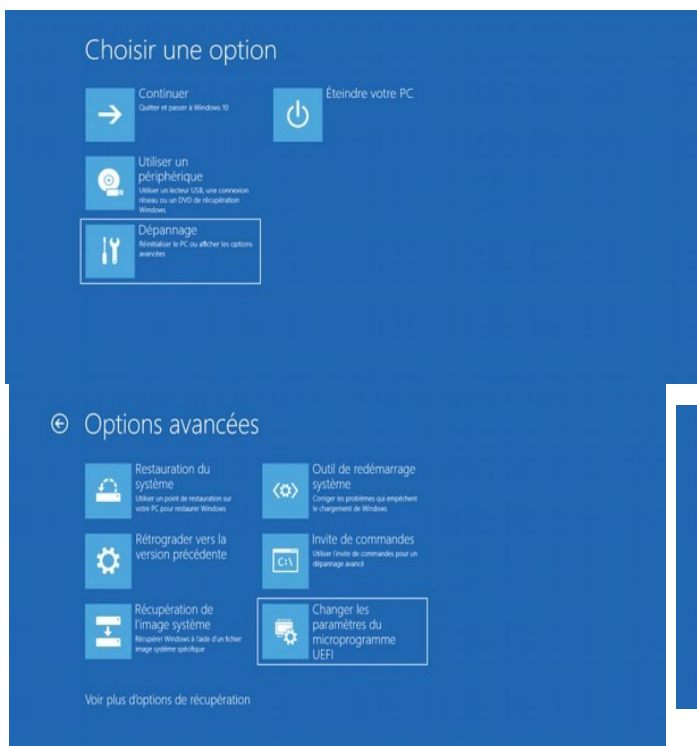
Choisir une option

Continuer
Quitter et passer à Windows 10

Éteindre votre PC

Utiliser un périphérique
Utiliser un lecteur USB, une connexion réseau ou un DVD de récupération Windows

Dépannage
Réinitialiser le PC ou afficher les options avancées

Options avancées

Restauration du système
Utiliser un point de restauration sur votre PC pour restaurer Windows

Outil de redémarrage système
Corriger les problèmes qui empêchent le chargement de Windows

Rétrograder vers la version précédente

Invite de commandes
Utiliser l'invite de commandes pour un dépannage avancé

C:\

Récupération de l'image système
Récupérer Windows à l'aide d'un fichier image système spécifique

Changer les paramètres du microprogramme UEFI

Voir plus d'options de récupération